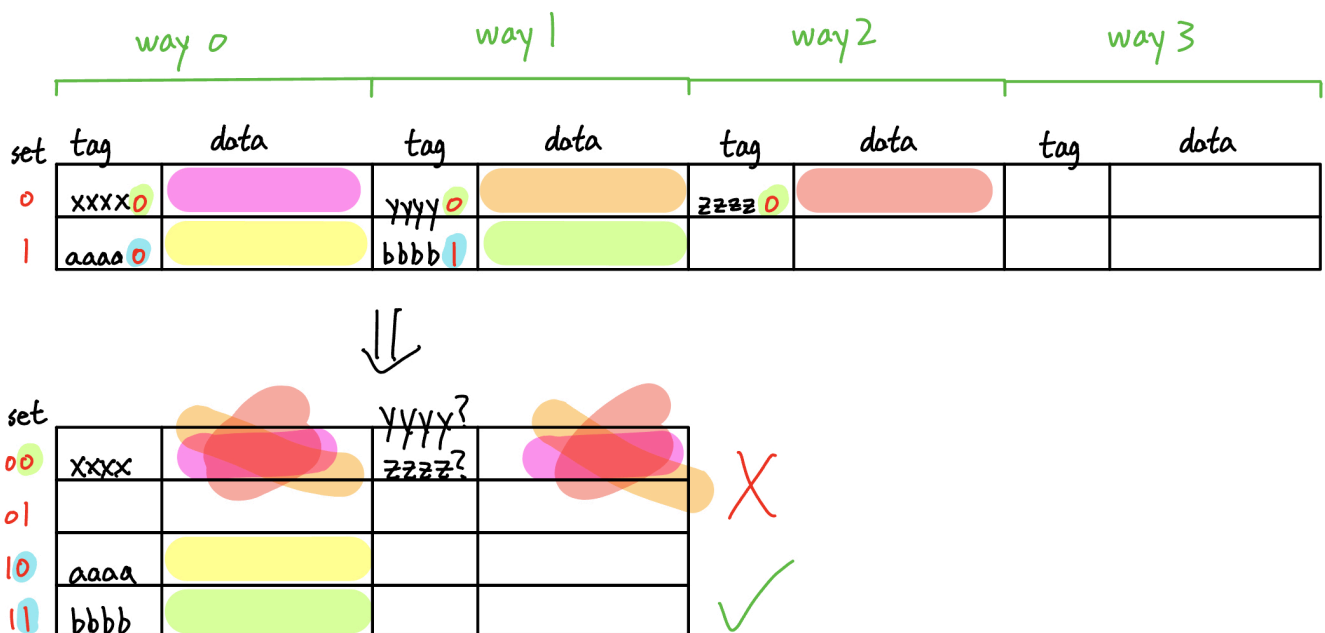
way 0 way 1 way 2 way 3

| set | tag | data | tag | data | tag | data | tag | data |
|---|---|---|---|---|---|---|---|---|
| 0 | xxxx0 | | yyyy0 | | zzzz0 | | | |
| 1 | aaaa0 | | bbbb1 | | | | | |

⇓

| set | tag | data | tag | data |
|---|---|---|---|---|
| 00 | xxxx | | yyyy? zzzz? | |
| 01 | | | | |
| 10 | aaaa | | | |
| 11 | bbbb | | | |

X

✓